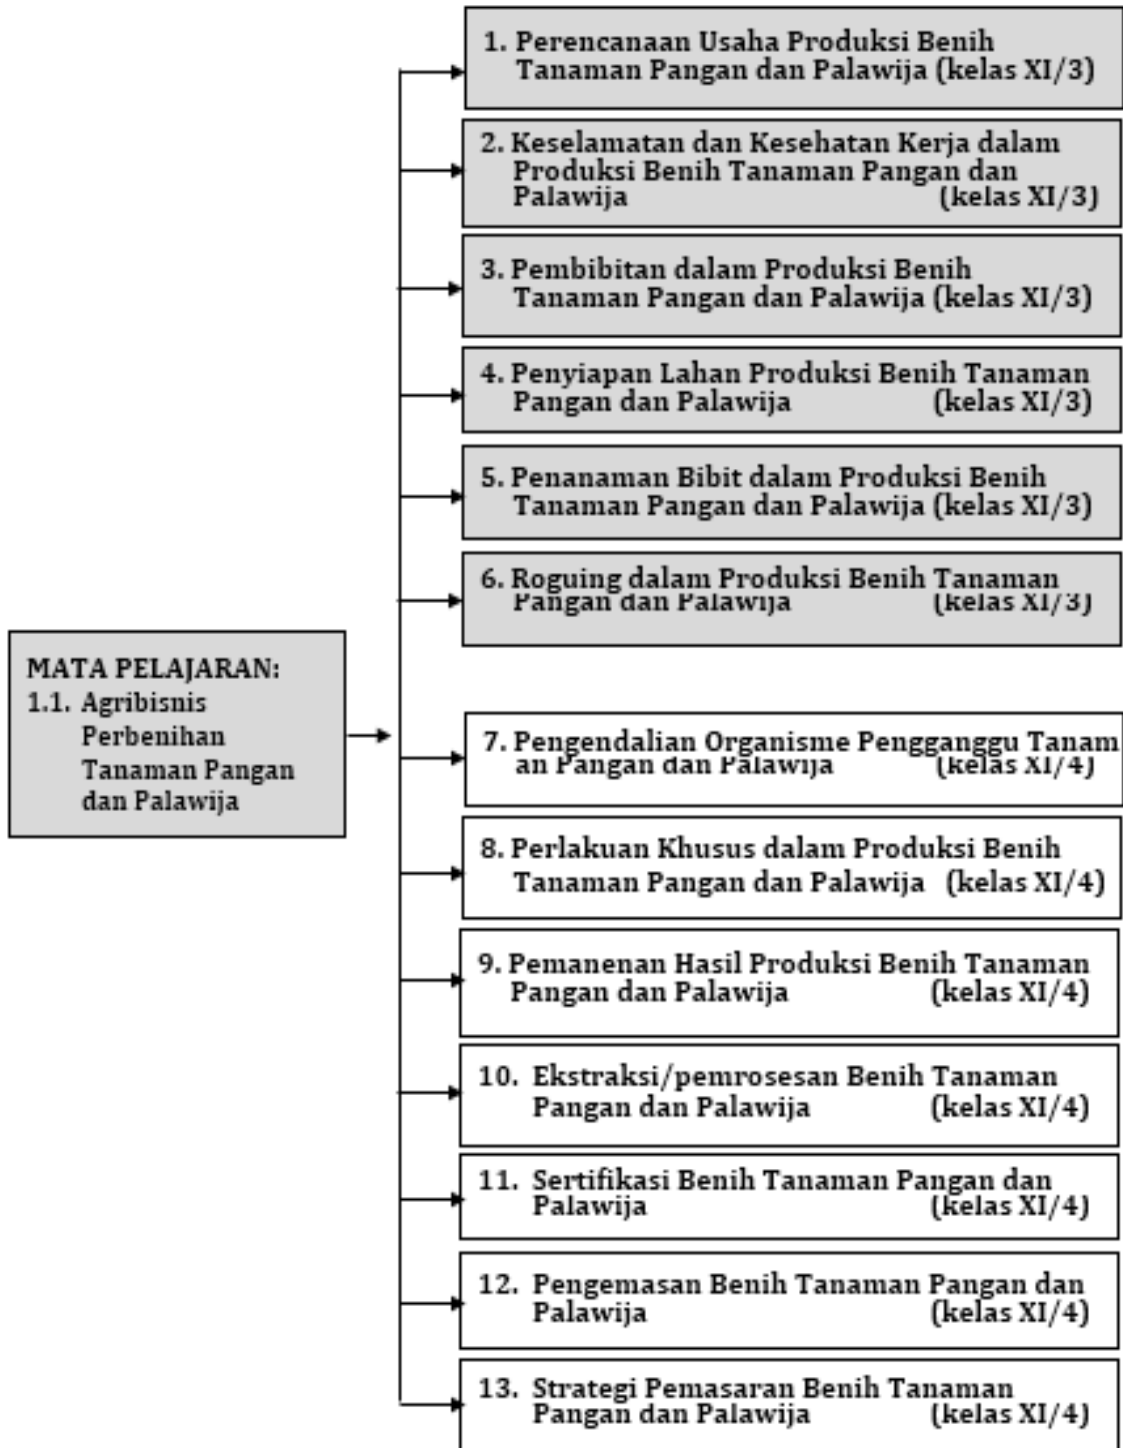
MATA PELAJARAN:
1.1. Agribisnis Perbenihan Tanaman Pangan dan Palawija

1. Perencanaan Usaha Produksi Benih Tanaman Pangan dan Palawija (kelas XI/3)

2. Keselamatan dan Kesehatan Kerja dalam Produksi Benih Tanaman Pangan dan Palawija (kelas XI/3)

3. Pembibitan dalam Produksi Benih Tanaman Pangan dan Palawija (kelas XI/3)

4. Penyiapan Lahan Produksi Benih Tanaman Pangan dan Palawija (kelas XI/3)

5. Penanaman Bibit dalam Produksi Benih Tanaman Pangan dan Palawija (kelas XI/3)

6. Roguing dalam Produksi Benih Tanaman Pangan dan Palawija (kelas XI/3)

7. Pengendalian Organisme Pengganggu Tanaman Pangan dan Palawija (kelas XI/4)

8. Perlakuan Khusus dalam Produksi Benih Tanaman Pangan dan Palawija (kelas XI/4)

9. Pemanenan Hasil Produksi Benih Tanaman Pangan dan Palawija (kelas XI/4)

10. Ekstraksi/pemrosesan Benih Tanaman Pangan dan Palawija (kelas XI/4)

11. Sertifikasi Benih Tanaman Pangan dan Palawija (kelas XI/4)

12. Pengemasan Benih Tanaman Pangan dan Palawija (kelas XI/4)

13. Strategi Pemasaran Benih Tanaman Pangan dan Palawija (kelas XI/4)